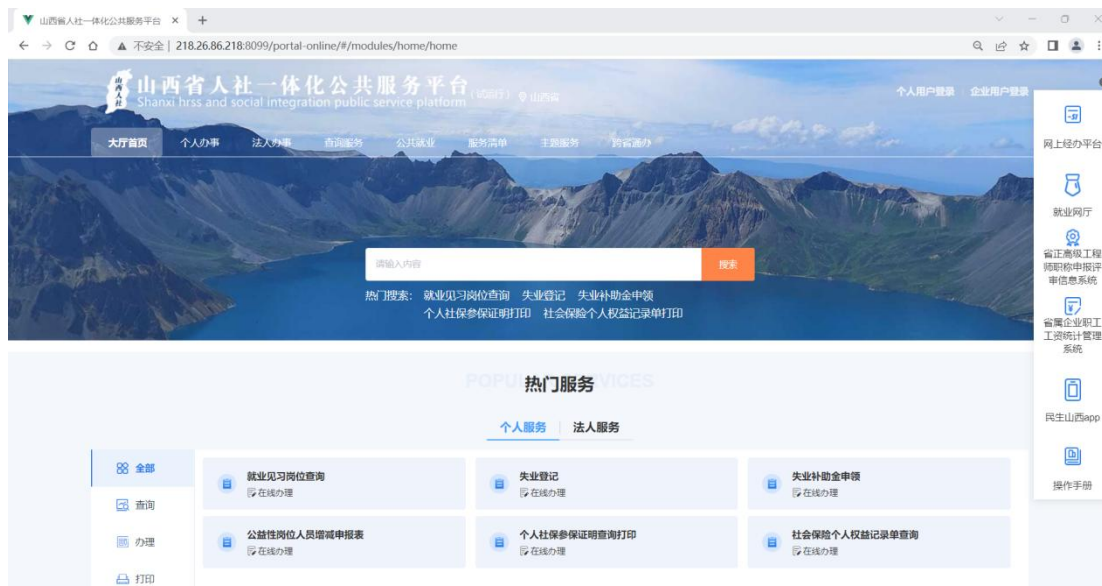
山西省人社一体化公共服务平台 ×
+
← → C ⌂ ▲ 不安全 | 218.26.86.218:8099/portal-online/#/modules/home/home

山西省人社一体化公共服务平台 (试运行) 山西省
Shanxi hrss and social integration public service platform
个人用户登录 企业用户登录

大厅首页 个人办事 法人办事 查询服务 公共就业 服务清单 主题服务 跨省通办

请输入内容
搜索
热门搜索: 就业见习岗位查询 失业登记 失业补助金申领 个人社保参保证明打印 社会保险个人权益记录单打印

网上经办平台
就业网厅
省正高级工程师职称申报评审信息系统
省属企业职工工资统计管理系统
民生山西app
操作手册

POPULAR SERVICES
热门服务
个人服务 | 法人服务

全部
查询
办理
打印

就业见习岗位查询
在线办理
失业登记
在线办理
失业补助金申领
在线办理
公益性岗位人员增减申报表
在线办理
个人社保参保证明查询打印
在线办理
社会保险个人权益记录单查询
在线办理